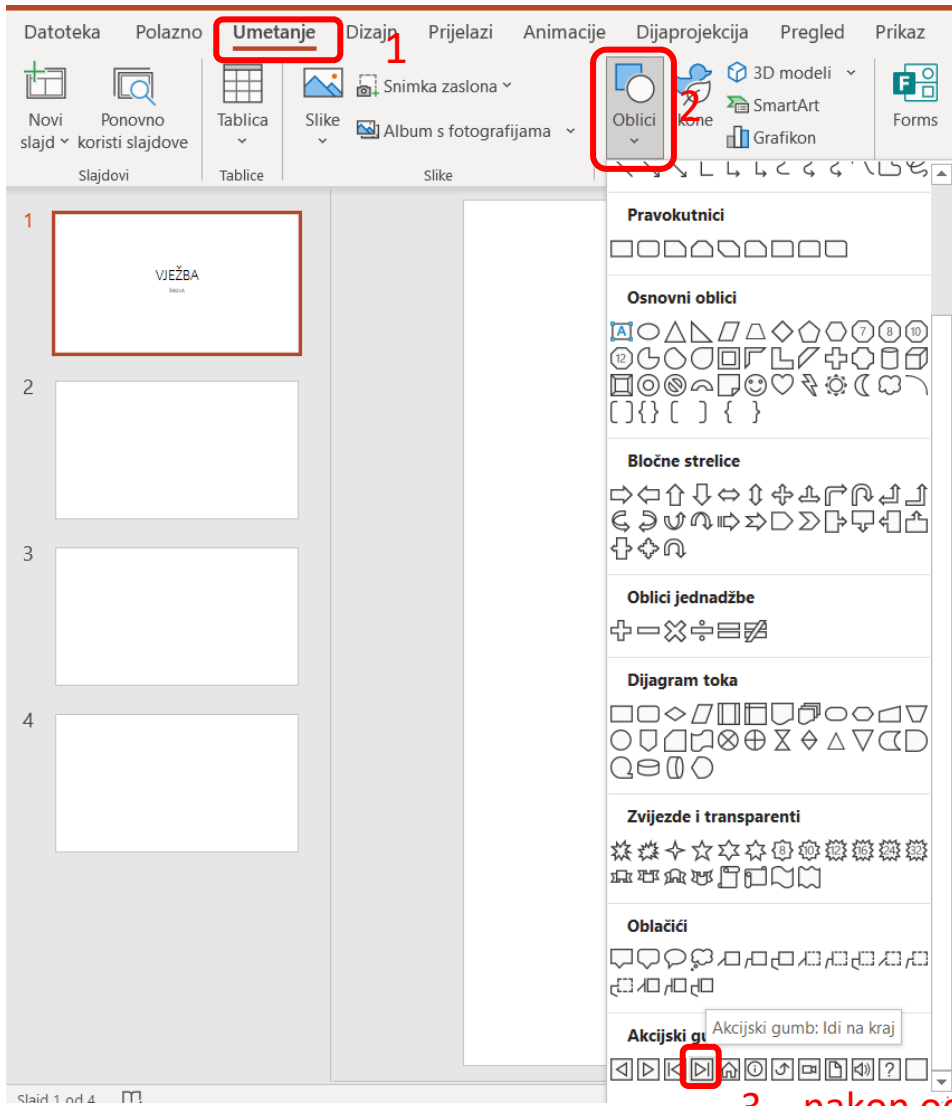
Datoteka Polazno Umetanje Dizajn Prijelazi Animacije Dijaprojekcija Pregled Prikaz

1

Novi slajd Ponovno koristi slajdove
Slajdovi

Tablica
Tablice

Slike Snimka zaslona Album s fotografijama
Slike

Oblici 2 Ikone 3D modeli SmartArt Grafikon Forms

1 VJEŽBA Škola

2

3

4

Pravokutnici

Osnovni oblici

Bločne strelice

Oblici jednadžbe

Dijagram toka

Zvijezde i transparenti

Oblačići

Akcijski gu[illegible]

Akcijski gumb: Idi na kraj

Slajd 1 od 4

3. nakon o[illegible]